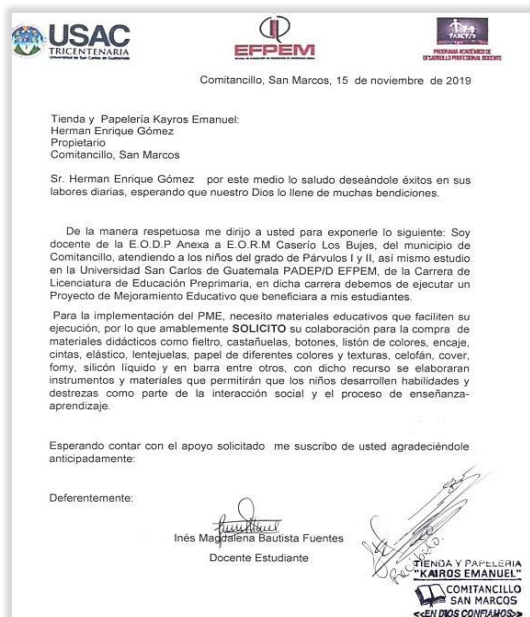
USAC
TRICENTENARIA
Universidad de San Carlos de Guatemala

EFPEM

PADEP/D
PROGRAMA ACADÉMICO DE DESARROLLO PROFESIONAL DOCENTE

Comitancillo, San Marcos, 15 de noviembre de 2019

Tienda y Papelería Kayros Emanuel:
Herman Enrique Gómez
Propietario
Comitancillo, San Marcos

Sr. Herman Enrique Gómez por este medio lo saludo deseándole éxitos en sus labores diarias, esperando que nuestro Dios lo llene de muchas bendiciones.

De la manera respetuosa me dirijo a usted para exponerle lo siguiente: Soy docente de la E.O.D.P Anexa a E.O.R.M Caserío Los Bujes, del municipio de Comitancillo, atendiendo a los niños del grado de Párvulos I y II, así mismo estudio en la Universidad San Carlos de Guatemala PADEP/D EFPEM, de la Carrera de Licenciatura de Educación Preprimaria, en dicha carrera debemos de ejecutar un Proyecto de Mejoramiento Educativo que beneficiara a mis estudiantes.

Para la implementación del PME, necesito materiales educativos que faciliten su ejecución, por lo que amablemente SOLICITO su colaboración para la compra de materiales didácticos como fieltro, castañuelas, botones, listón de colores, encaje, cintas, elástico, lentejuelas, papel de diferentes colores y texturas, celofán, cover, fomy, silicón líquido y en barra entre otros, con dicho recurso se elaboraran instrumentos y materiales que permitirán que los niños desarrollen habilidades y destrezas como parte de la interacción social y el proceso de enseñanza-aprendizaje.

Esperando contar con el apoyo solicitado me suscribo de usted agradeciéndole anticipadamente:

Deferentemente:

Inés Magdalena Bautista Fuentes
Docente Estudiante

TIENDA Y PAPELERIA
"KAIROS EMANUEL"
COMITANCILLO
SAN MARCOS
<<EN DIOS CONFIAMOS>>